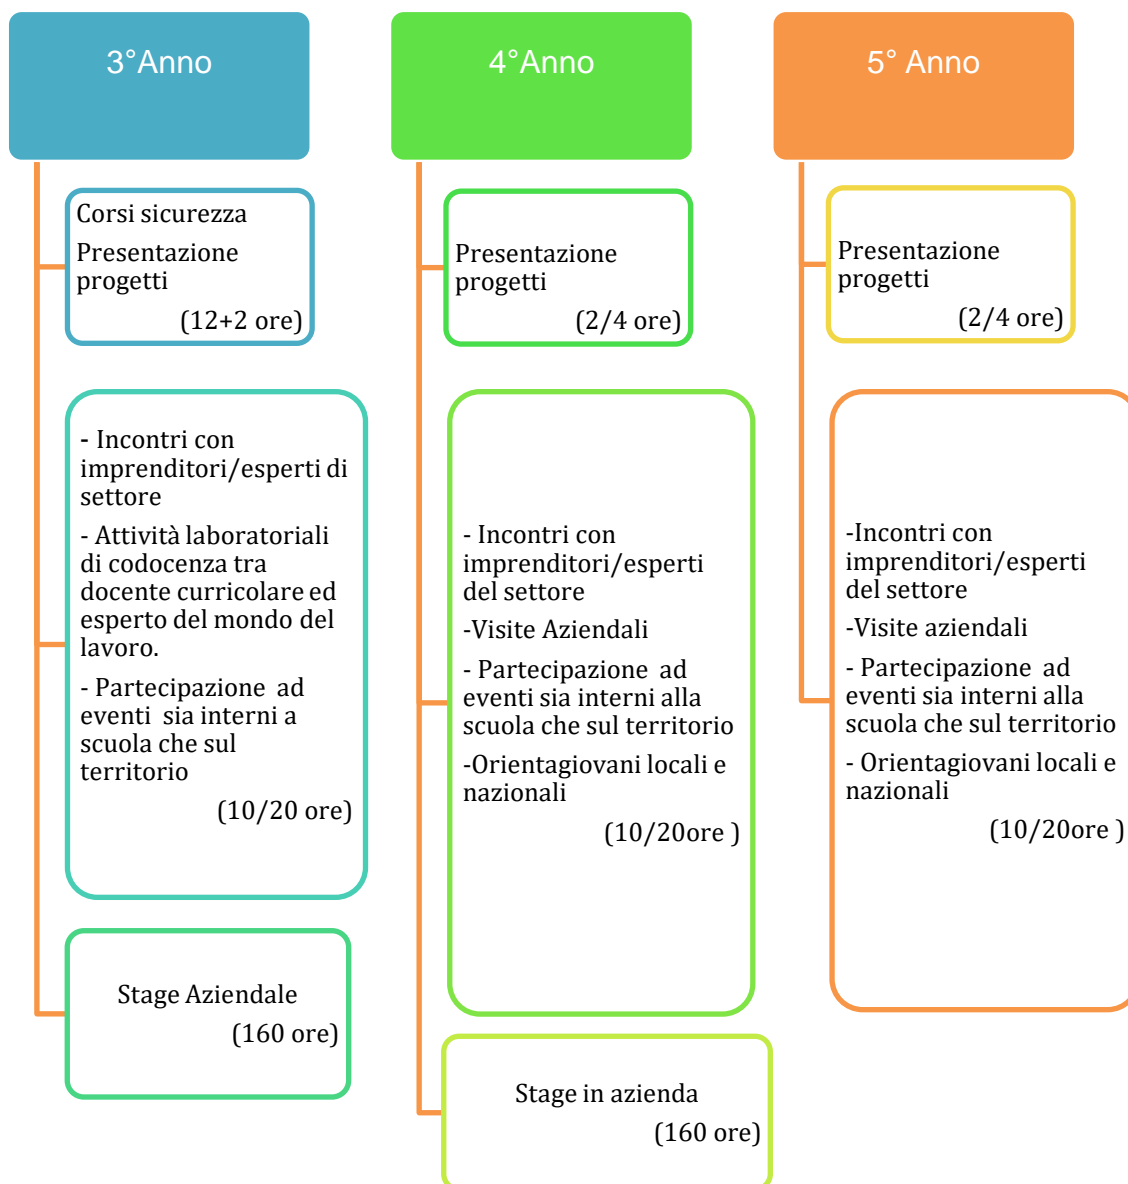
3°Anno

Corsi sicurezza

Presentazione progetti

(12+2 ore)

- Incontri con imprenditori/esperti di settore

- Attività laboratoriali di codocenza tra docente curricolare ed esperto del mondo del lavoro.

- Partecipazione ad eventi sia interni a scuola che sul territorio

(10/20 ore)

Stage Aziendale

(160 ore)

4°Anno

Presentazione progetti

(2/4 ore)

- Incontri con imprenditori/esperti del settore

-Visite Aziendali

- Partecipazione ad eventi sia interni alla scuola che sul territorio

-Orientagiovani locali e nazionali

(10/20ore )

Stage in azienda

(160 ore)

5° Anno

Presentazione progetti

(2/4 ore)

-Incontri con imprenditori/esperti del settore

-Visite aziendali

- Partecipazione ad eventi sia interni alla scuola che sul territorio

- Orientagiovani locali e nazionali

(10/20ore )